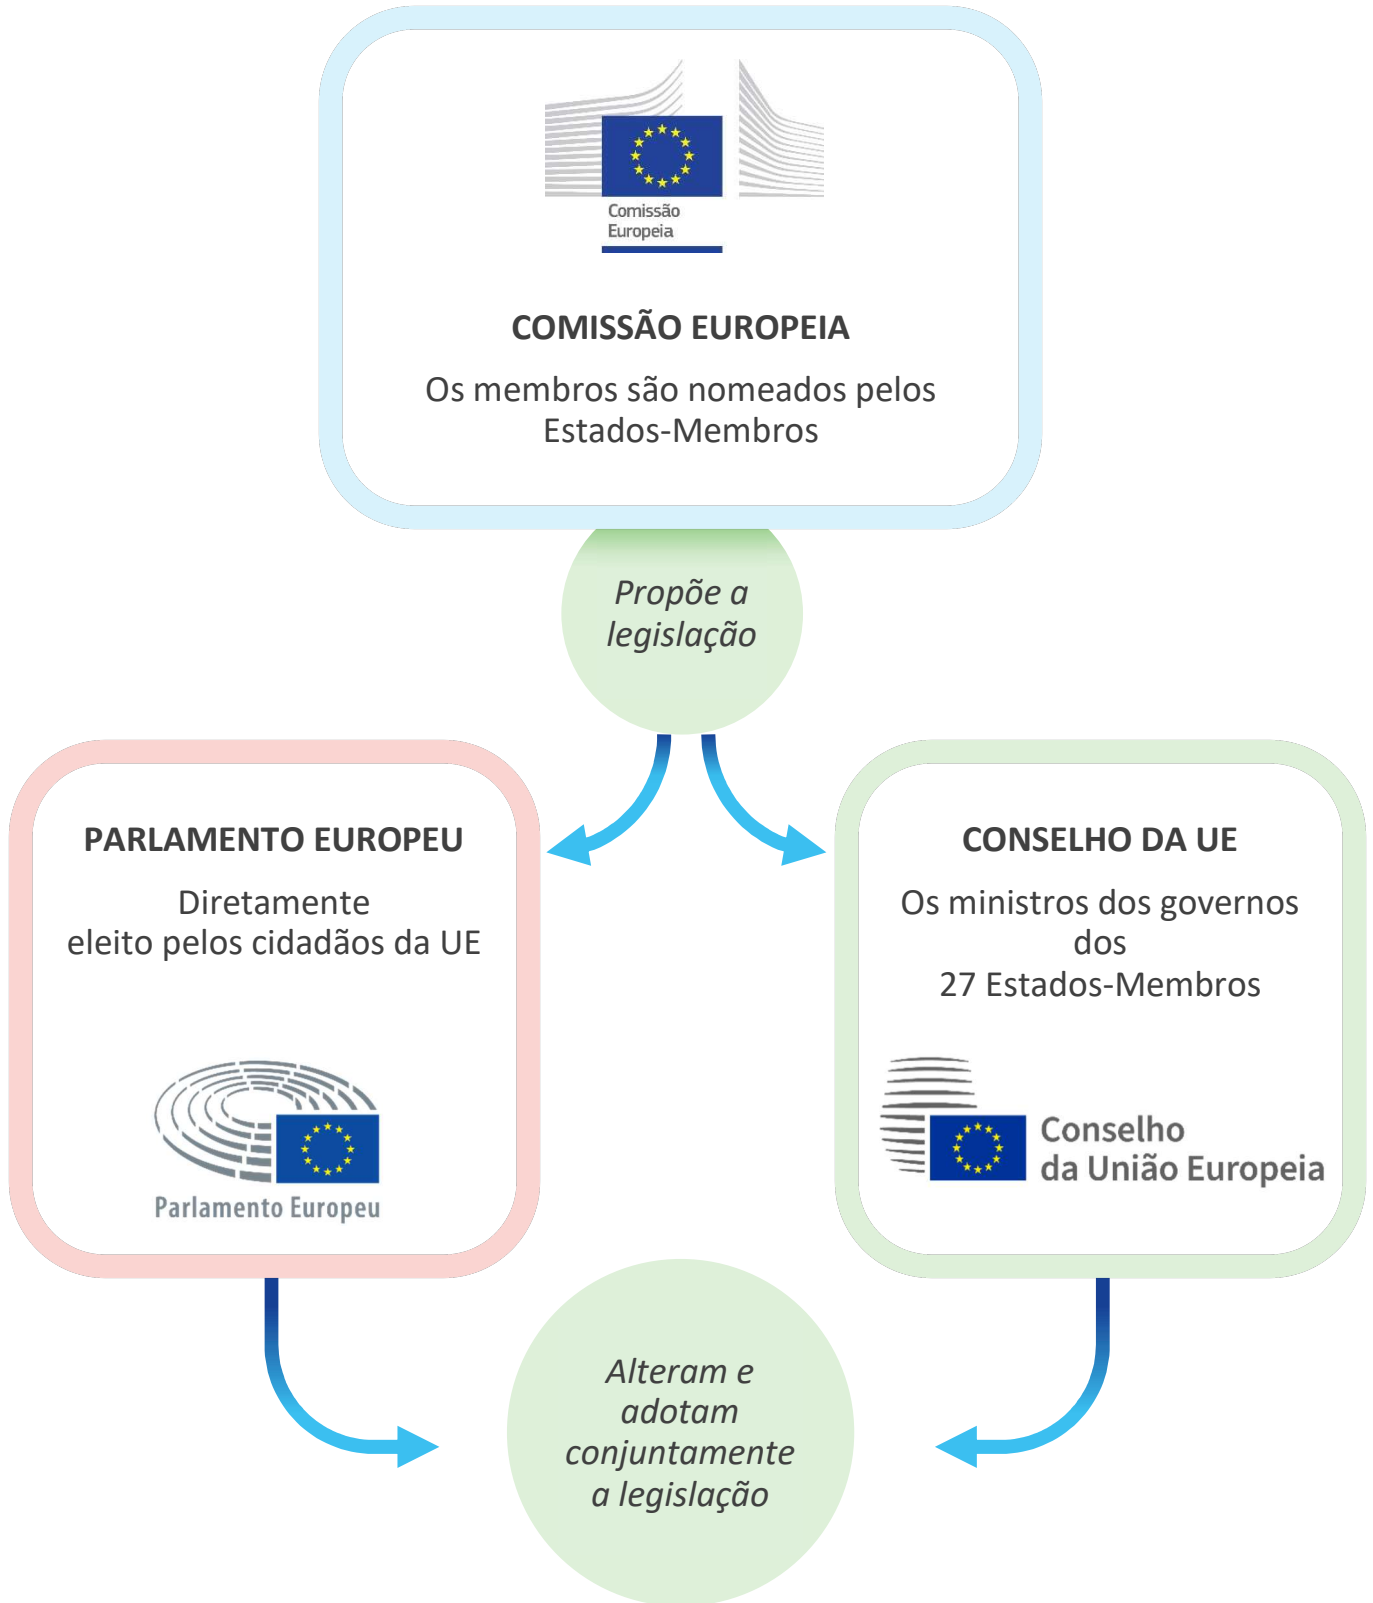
Comissão Europeia

COMISSÃO EUROPEIA

Os membros são nomeados pelos Estados-Membros

Propõe a legislação

PARLAMENTO EUROPEU

Diretamente eleito pelos cidadãos da UE

Parlamento Europeu

CONSELHO DA UE

Os ministros dos governos dos 27 Estados-Membros

Conselho da União Europeia

Alteram e adotam conjuntamente a legislação